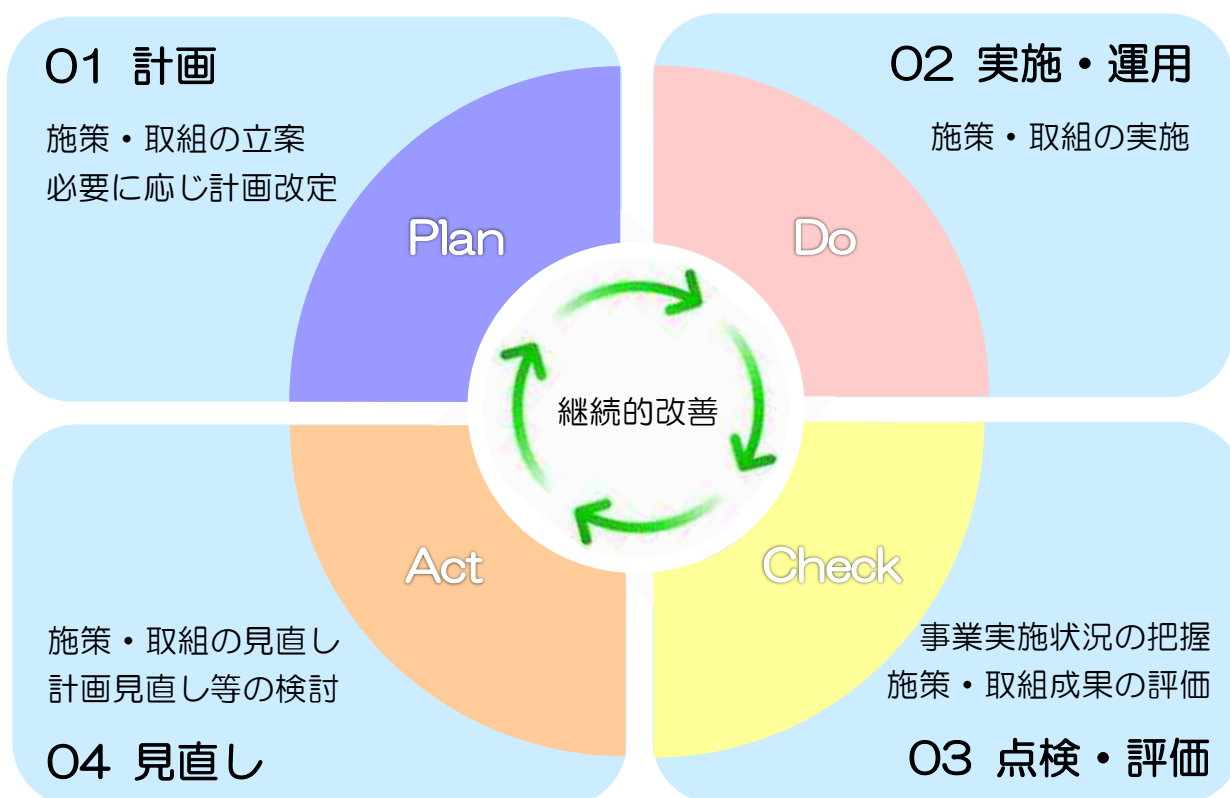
01 計画

施策・取組の立案
必要に応じ計画改定

02 実施・運用

施策・取組の実施

Plan

Do

継続的改善

Act

Check

施策・取組の見直し
計画見直し等の検討

事業実施状況の把握
施策・取組成果の評価

04 見直し

03 点検・評価